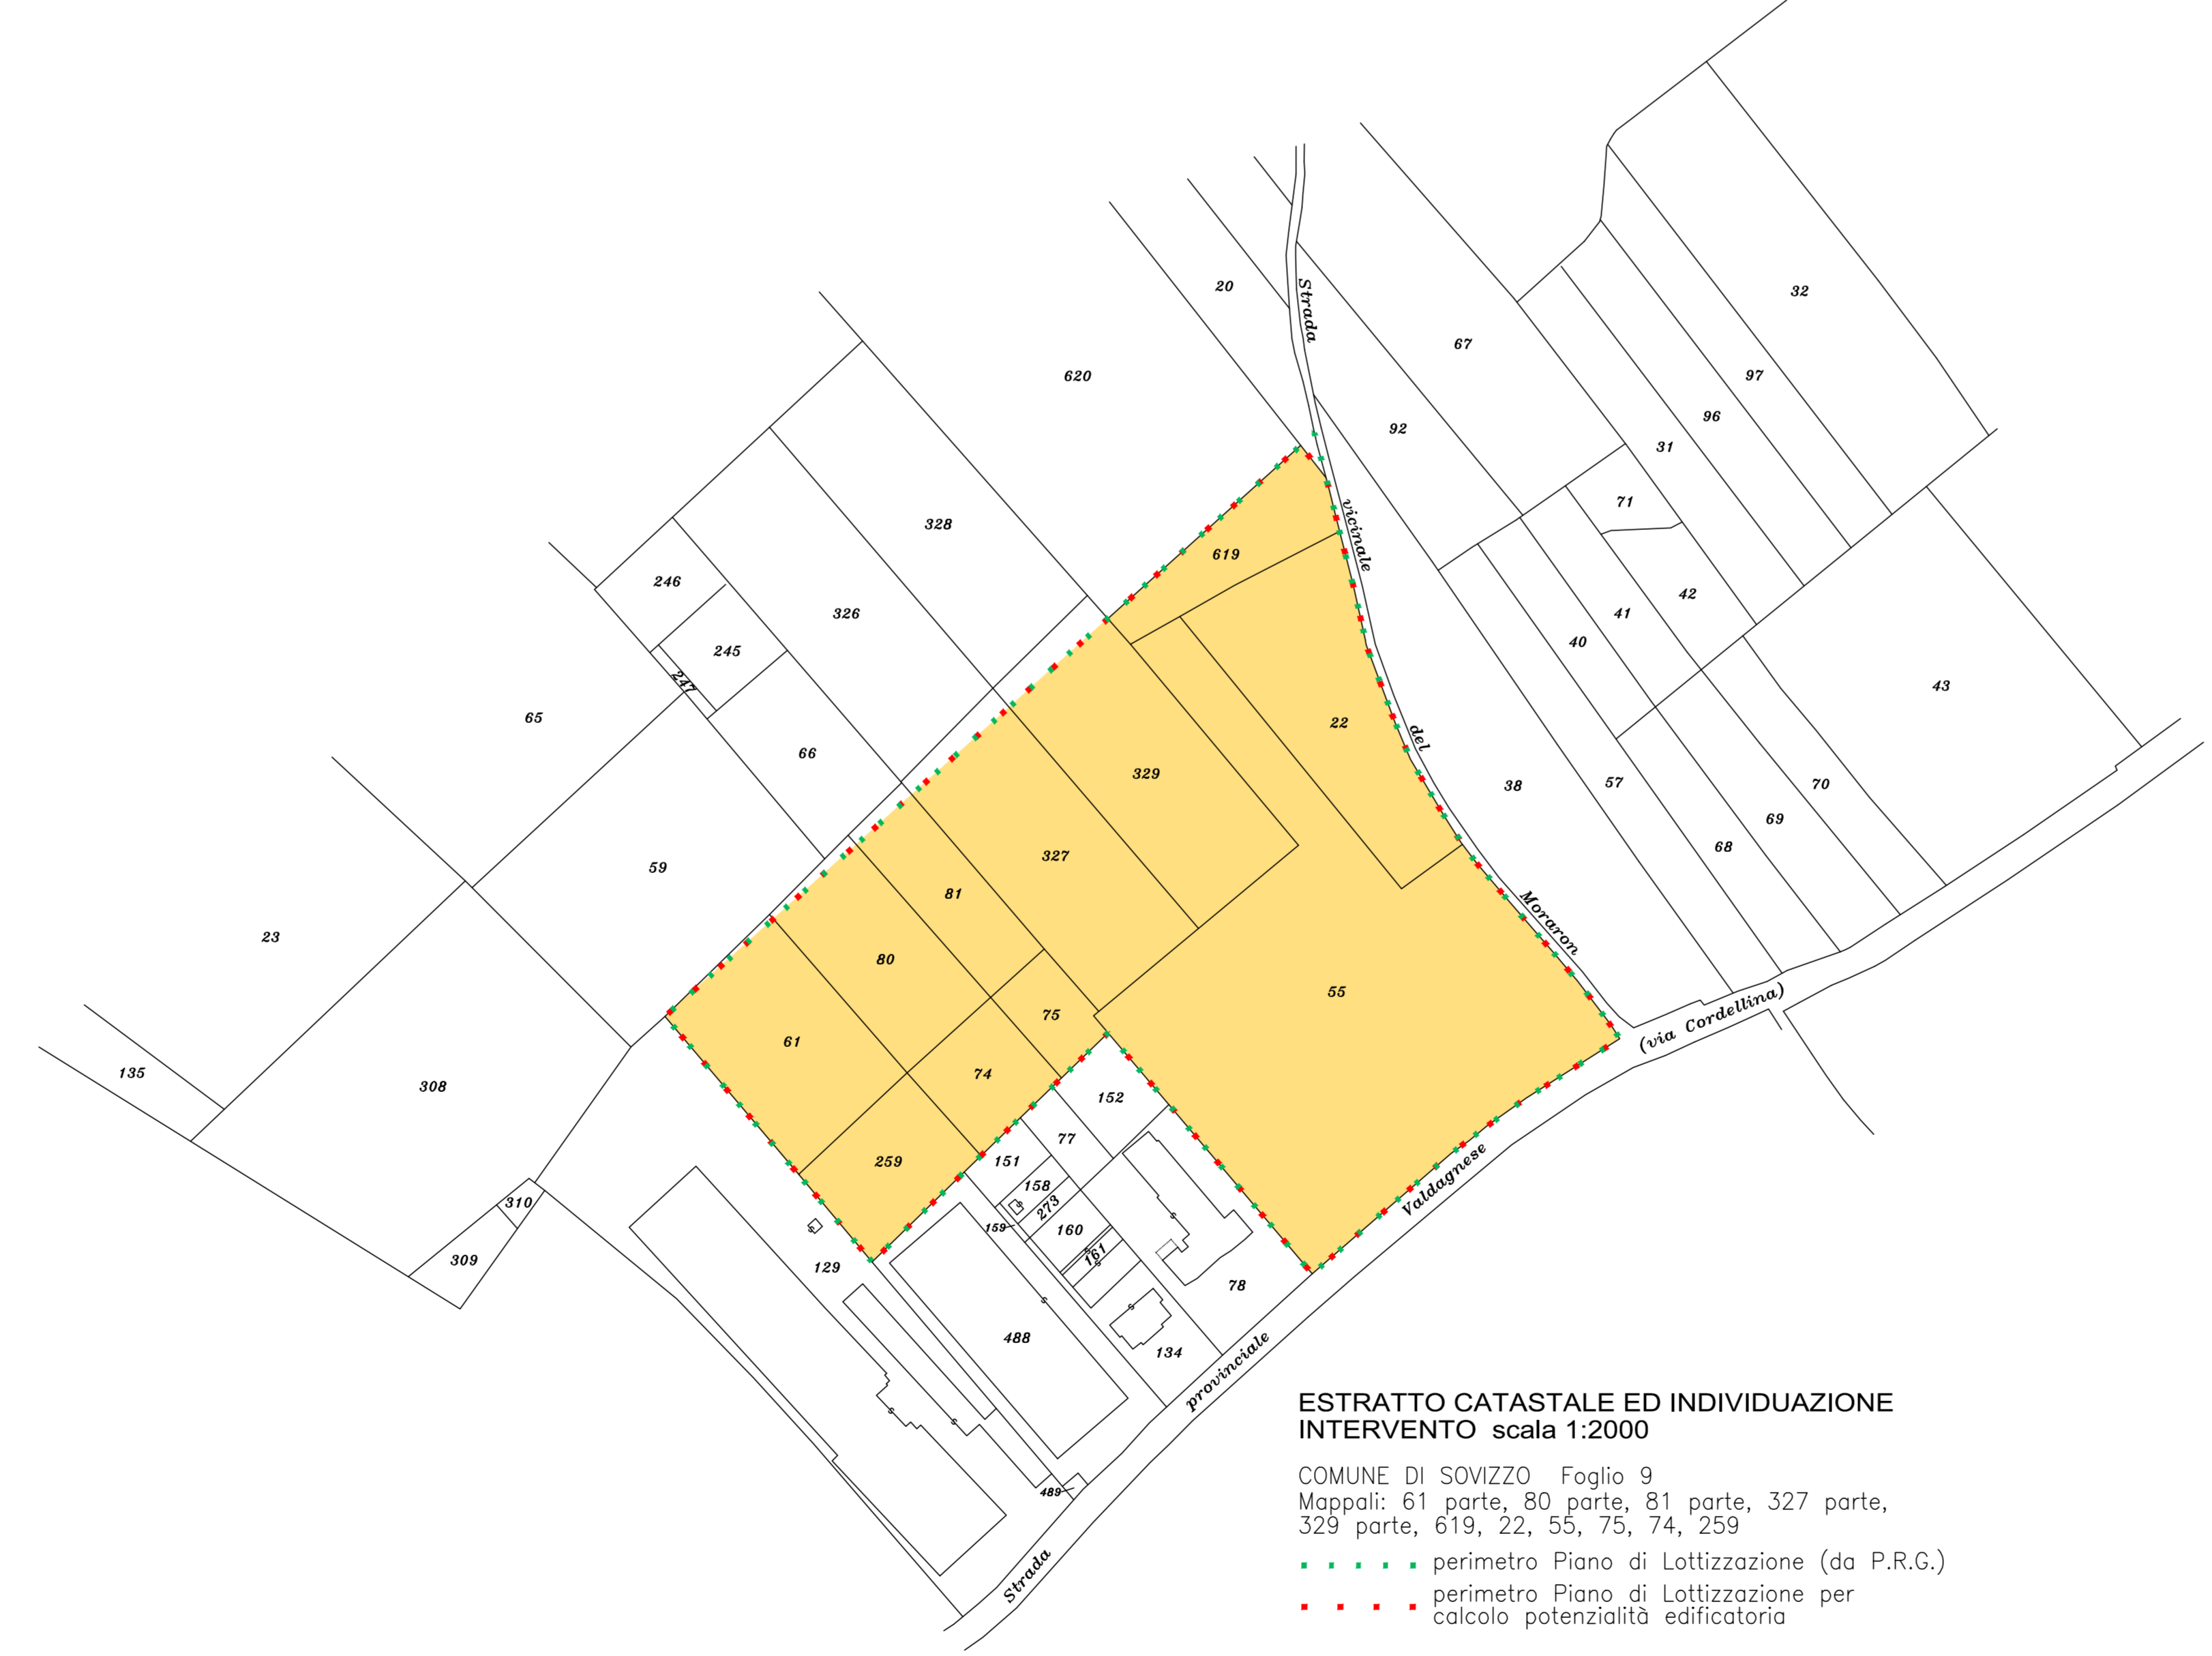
20
620
Strada
vicinale
del
Moraron
67
32
97
96
92
31
71
328
619
42
41
246
326
40
245
247
22
43
65
66
329
38
57
70
59
327
69
68
81
23
80
55
75
61
(via Cordellina)
135
308
74
152
77
259
151
158
273
310
159
160
161
Valdagnese
309
129
78
488
134
provinciale
489
Strada

ESTRATTO CATASTALE ED INDIVIDUAZIONE INTERVENTO scala 1:2000

COMUNE DI SOVIZZO Foglio 9
Mappali: 61 parte, 80 parte, 81 parte, 327 parte, 329 parte, 619, 22, 55, 75, 74, 259

perimetro Piano di Lottizzazione (da P.R.G.)

perimetro Piano di Lottizzazione per calcolo potenzialità edificatoria